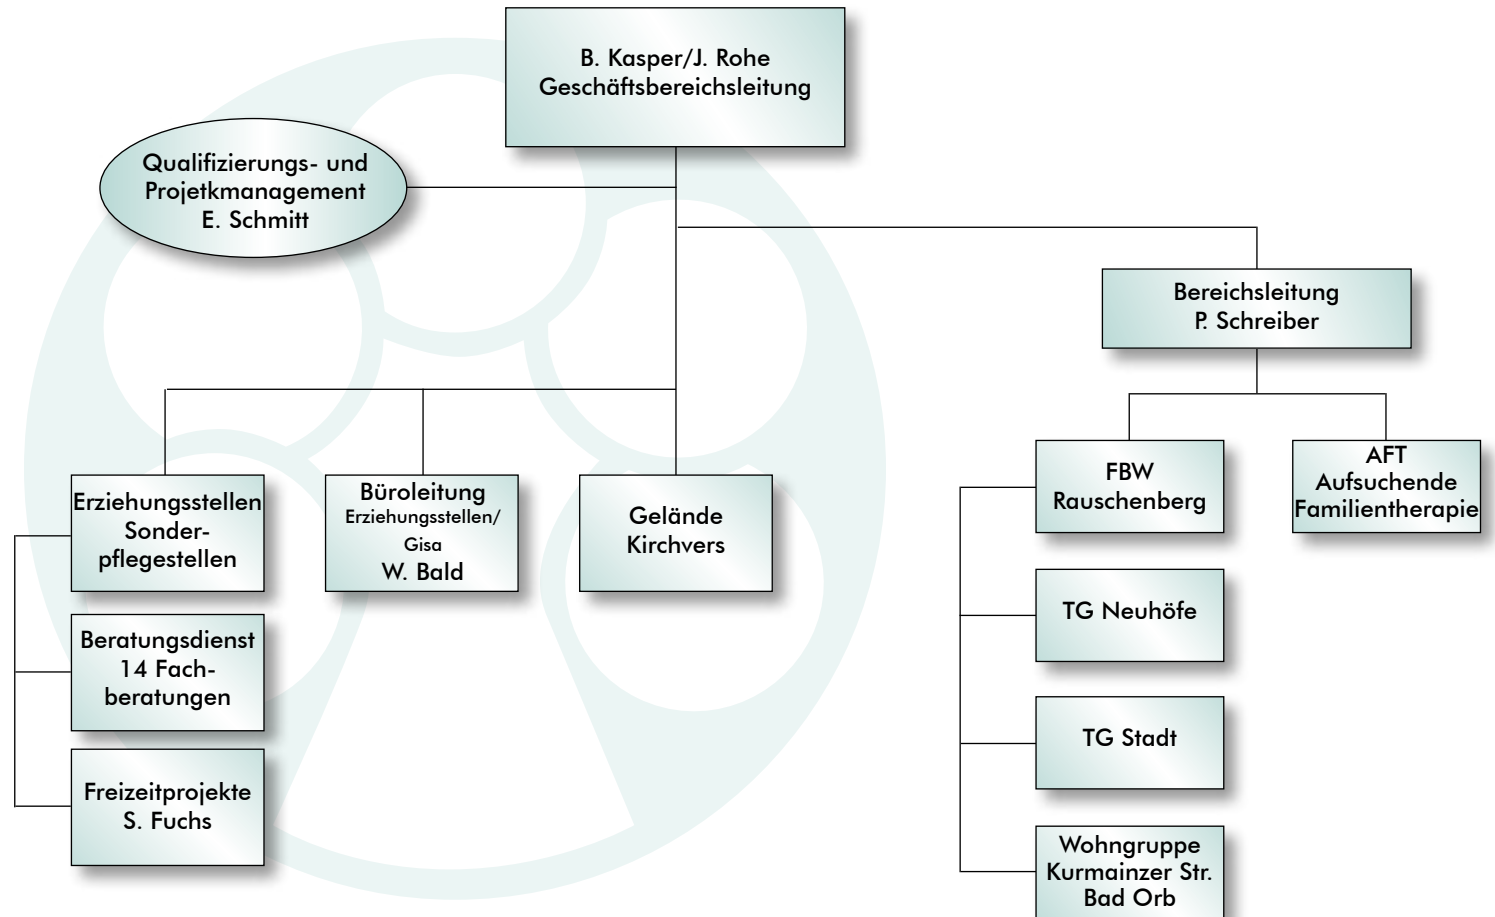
B. Kasper/J. Rohe
Geschäftsbereichsleitung

Qualifizierungs- und Projektmanagement
E. Schmitt

Bereichsleitung
P. Schreiber

Erziehungsstellen
Sonderpflegestellen

Büroleitung
Erziehungsstellen/
Gisa
W. Bald

Gelände
Kirchvers

FBW
Rauschenberg

AFT
Aufsuchende
Familientherapie

Beratungsdienst
14 Fachberatungen

Freizeitprojekte
S. Fuchs

TG Neuhöfe

TG Stadt

Wohngruppe
Kurmainzer Str.
Bad Orb